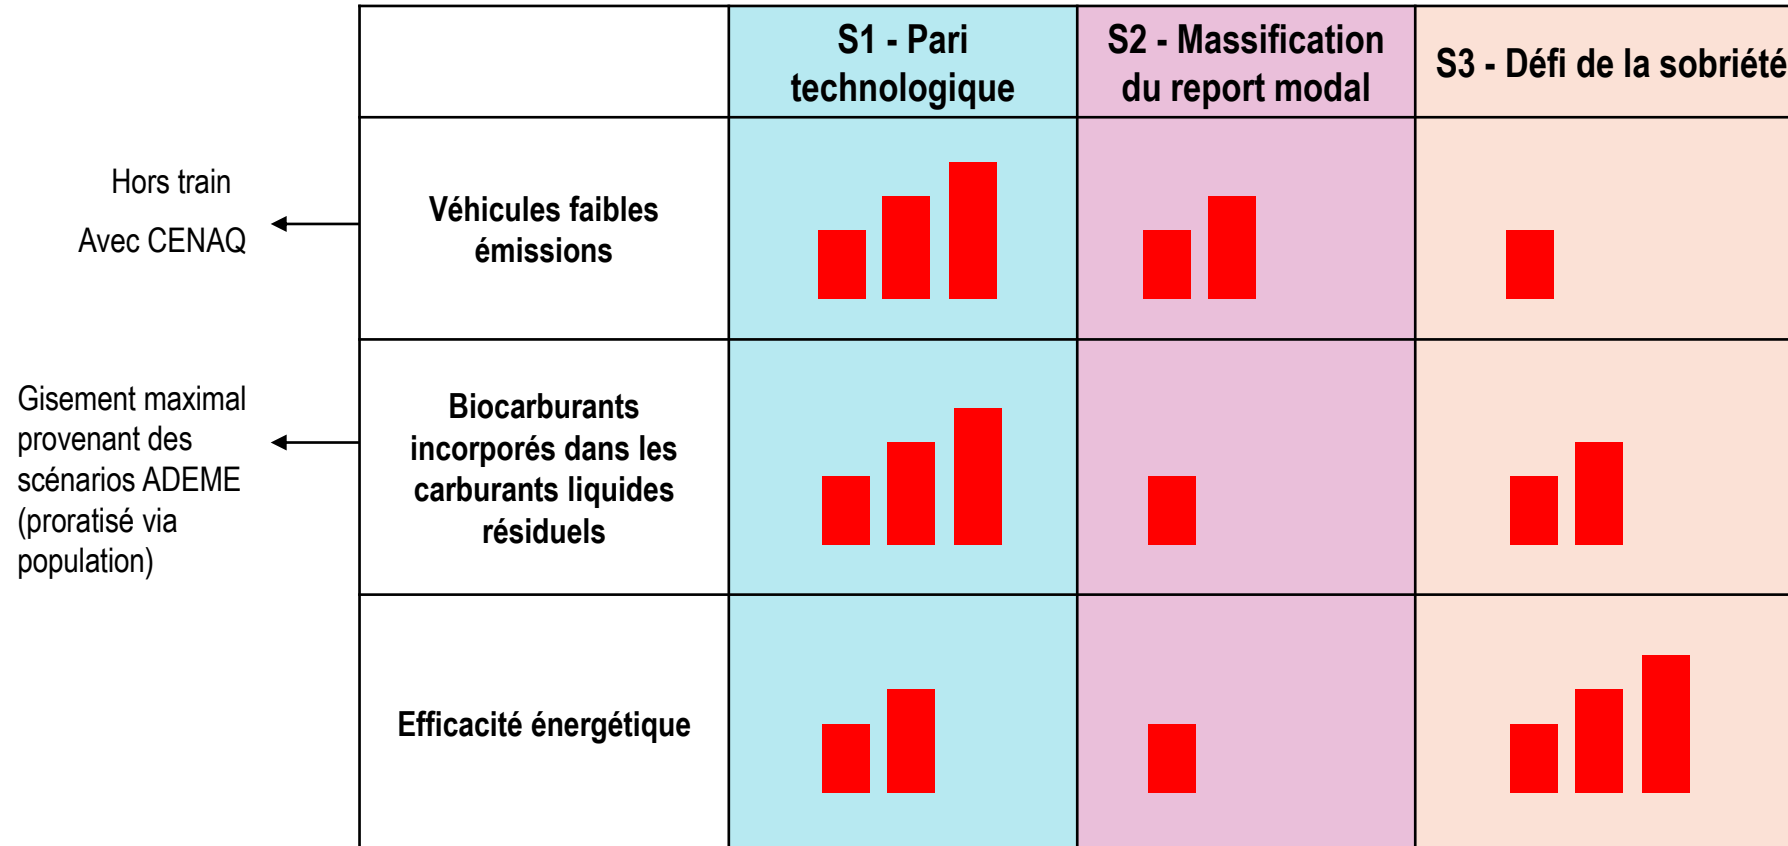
Hors train
Avec CENAQ

Gisement maximal provenant des scénarios ADEME (proratisé via population)

| | S1 - Pari technologique | S2 - Massification du report modal | S3 - Défi de la sobriété |
|---|---|---|---|
| Véhicules faibles émissions | | | |
| Biocarburants incorporés dans les carburants liquides résiduels | | | |
| Efficacité énergétique | | | |